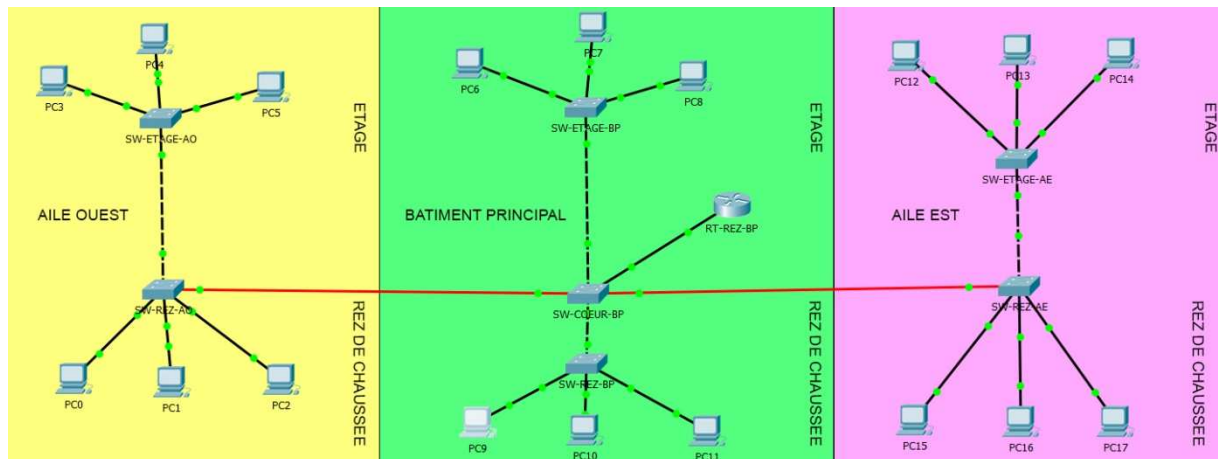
PC4
PC3
PC5
SW-ETAGE-AO
ETAGE
AILE OUEST
SW-REZ-AO
REZ DE CHAUSSEE
PC0
PC1
PC2

PC7
PC6
PC8
SW-ETAGE-BP
ETAGE
BATIMENT PRINCIPAL
RT-REZ-BP
SW-COEUR-BP
SW-REZ-BP
REZ DE CHAUSSEE
PC9
PC10
PC11

PC12
PC13
PC14
SW-ETAGE-AE
ETAGE
AILE EST
SW-REZ-AE
REZ DE CHAUSSEE
PC15
PC16
PC17